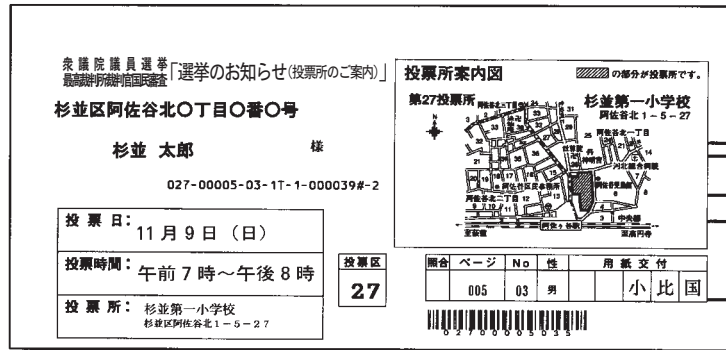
衆議院議員選挙
最高裁判所裁判官国民審査
「選挙のお知らせ(投票所のご案内)」

杉並区阿佐谷北〇丁目〇番〇号

杉並　太郎　様

027-00005-03-1T-1-000039#-2

投票日：11月9日（日）

投票時間：午前7時～午後8時

投票所：杉並第一小学校
杉並区阿佐谷北１－５－２７

投票区
27

投票所案内図

の部分が投票所です。

第27投票所

杉並第一小学校
阿佐谷北１－５－２７

阿佐谷北一丁目

阿佐谷南

中央線

| 照合 | ページ | No | 性 | 用紙交付 | | |
|---|---|---|---|---|---|---|
| | 005 | 03 | 男 | 小 | 比 | 国 |

027000005035